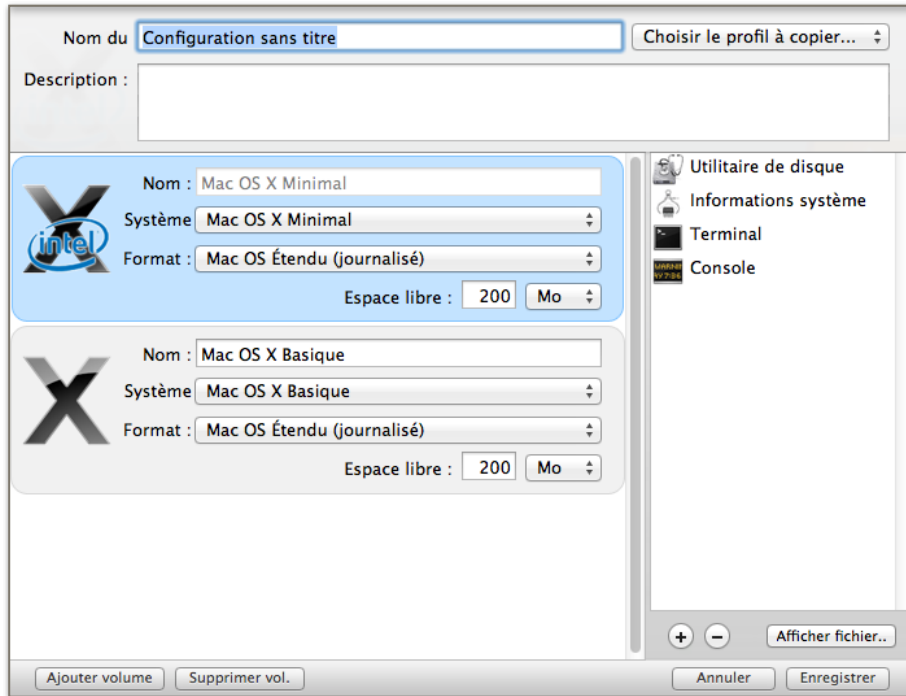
Nom du Configuration sans titre
Choisir le profil à copier...
Description :

intel
Nom : Mac OS X Minimal
Système Mac OS X Minimal
Format : Mac OS Étendu (journalisé)
Espace libre : 200 Mo

Nom : Mac OS X Basique
Système Mac OS X Basique
Format : Mac OS Étendu (journalisé)
Espace libre : 200 Mo

Utilitaire de disque
Informations système
Terminal
Console

+ −
Afficher fichier..

Ajouter volume
Supprimer vol.
Annuler
Enregistrer